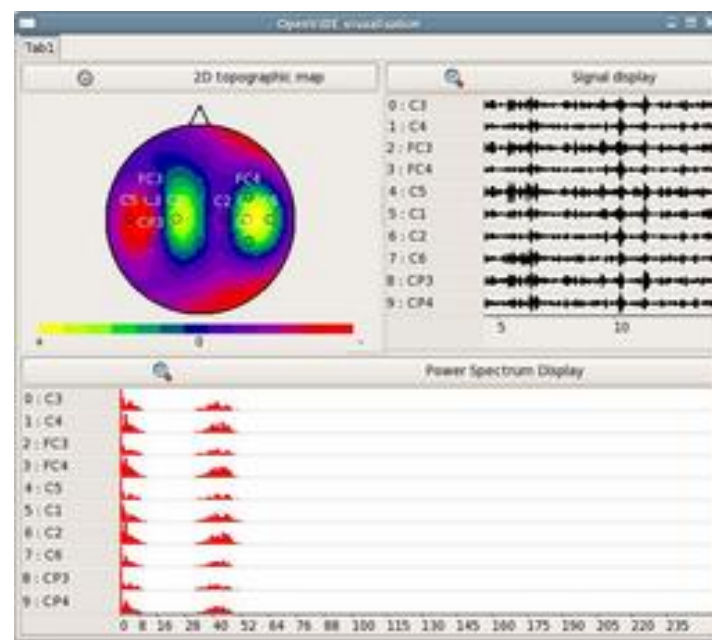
OpenViBE visualisation

Tab1

2D topographic map

Signal display

FC3 FC4 C5 C1 C3 C2 C4 C6 CP3

0 : C3
1 : C4
2 : FC3
3 : FC4
4 : C5
5 : C1
6 : C2
7 : C6
8 : CP3
9 : CP4

5 10

0

Power Spectrum Display

0 : C3
1 : C4
2 : FC3
3 : FC4
4 : C5
5 : C1
6 : C2
7 : C6
8 : CP3
9 : CP4

0 8 16 28 40 52 64 76 88 100 115 130 145 160 175 190 205 220 235